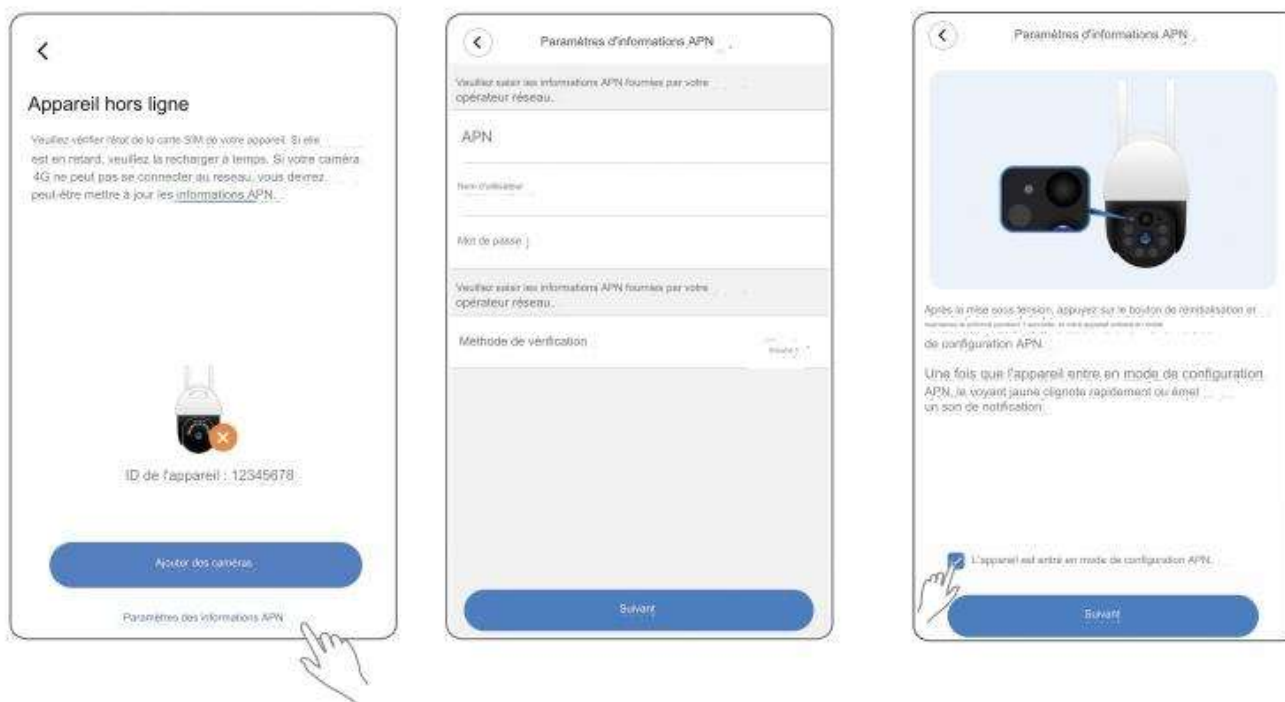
<

Appareil hors ligne

Veuillez vérifier l'état de la carte SIM de votre appareil. Si elle est en retard, veuillez la recharger à temps. Si votre caméra 4G ne peut pas se connecter au réseau, vous devrez peut-être mettre à jour les informations APN.

ID de l'appareil : 12345678

Ajouter des caméras

Paramètres des informations APN

<

Paramètres d'informations APN

Veuillez saisir les informations APN fournies par votre opérateur réseau.

APN

Nom d'utilisateur

Mot de passe

Veuillez saisir les informations APN fournies par votre opérateur réseau.

Méthode de vérification

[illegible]

Suivant

<

Paramètres d'informations APN

Après la mise sous tension, appuyez sur le bouton de réinitialisation et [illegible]

de configuration APN.

Une fois que l'appareil entre en mode de configuration APN, le voyant jaune clignote rapidement ou émet un son de notification.

L'appareil est entré en mode de configuration APN.

Suivant